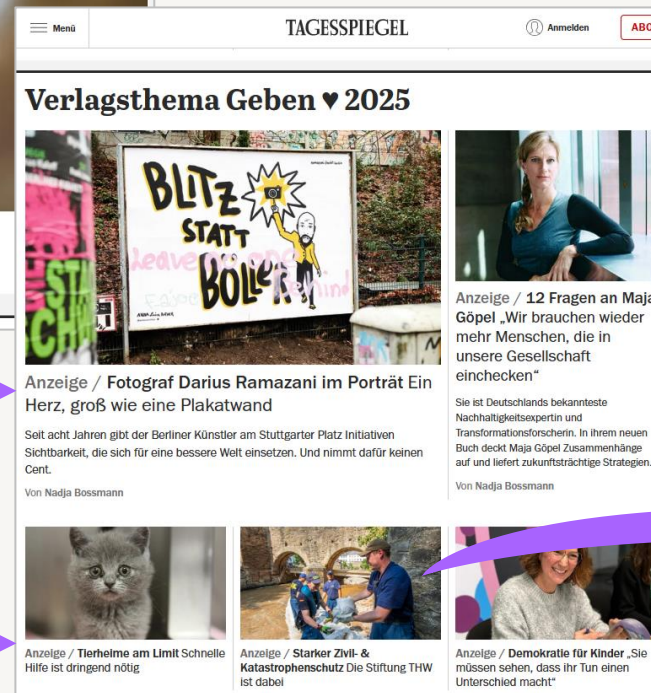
Menü

TAGESSPIEGEL

Anmelden

ABO

Verlagsthema Geben ♥ 2025

BLITZ STATT BÖLLER

Anzeige / Fotograf Darius Ramazani im Porträt Ein Herz, groß wie eine Plakatwand

Seit acht Jahren gibt der Berliner Künstler am Stuttgarter Platz Initiativen Sichtbarkeit, die sich für eine bessere Welt einsetzen. Und nimmt dafür keinen Cent.

Von Nadja Bossmann

Anzeige / 12 Fragen an Maja Göpel „Wir brauchen wieder mehr Menschen, die in unsere Gesellschaft einchecken"

Sie ist Deutschlands bekannteste Nachhaltigkeitsexpertin und Transformationsforscherin. In ihrem neuen Buch deckt Maja Göpel Zusammenhänge auf und liefert zukunftsträchtige Strategien.

Von Nadja Bossmann

Anzeige / Tierheime am Limit Schnelle Hilfe ist dringend nötig

Anzeige / Starker Zivil- & Katastrophenschutz Die Stiftung THW ist dabei

Anzeige / Demokratie für Kinder „Sie müssen sehen, dass ihr Tun einen Unterschied macht"